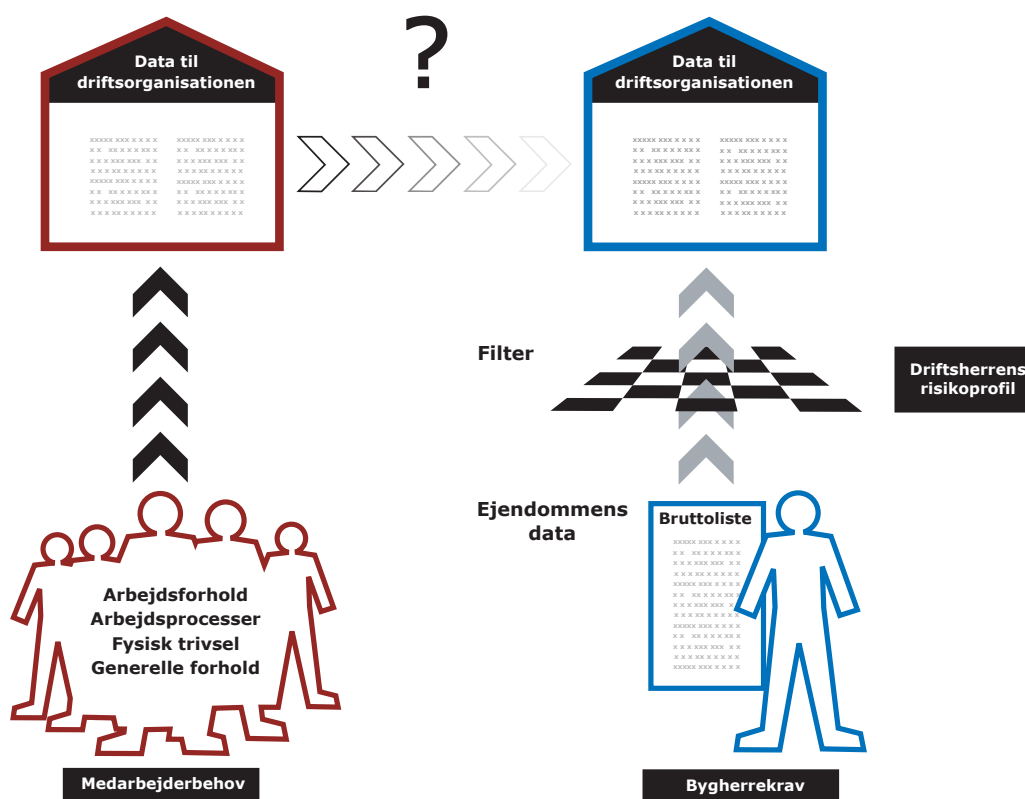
Data til driftsorganisationen

?

Data til driftsorganisationen

Filter

Driftsherrens risikoprofil

Ejendommens data

Bruttoliste

Arbejdsforhold
Arbejdsprocesser
Fysisk trivsel
Generelle forhold

Medarbejderbehov

Bygherrekrav